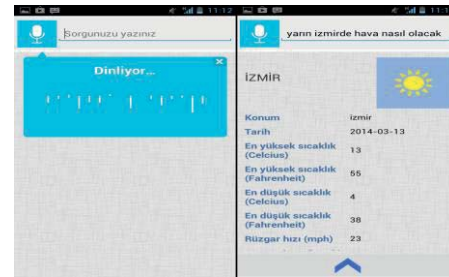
11:12

Sorgunuzu yazınız

Dinliyor...

11:1

yarın izmirde hava nasıl olacak

İZMİR

| | |
|---|---|
| Konum | izmir |
| Tarih | 2014-03-13 |
| En yüksek sıcaklık (Celcius) | 13 |
| En yüksek sıcaklık (Fahrenheit) | 55 |
| En düşük sıcaklık (Celcius) | 4 |
| En düşük sıcaklık (Fahrenheit) | 38 |
| Rüzgar hızı (mph) | 23 |